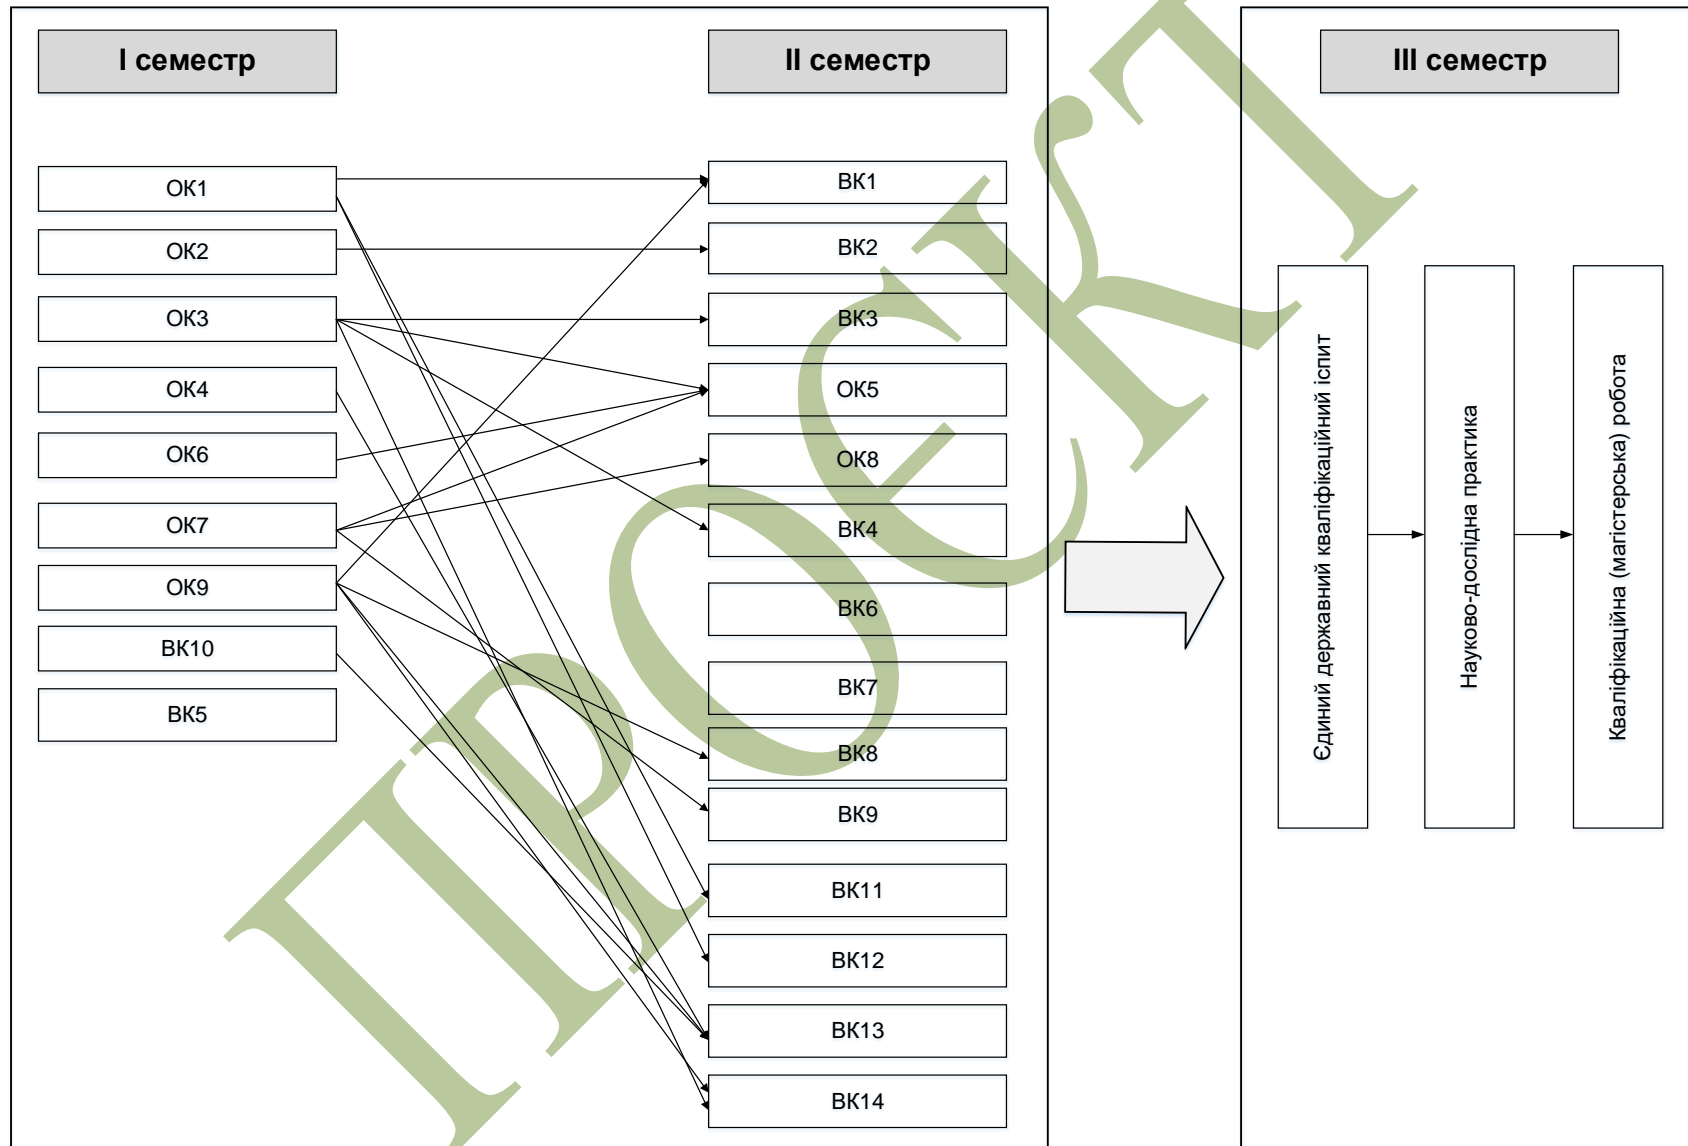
I семестр

II семестр

III семестр

ОК1

ОК2

ОК3

ОК4

ОК6

ОК7

ОК9

ВК10

ВК5

ВК1

ВК2

ВК3

ОК5

ОК8

ВК4

ВК6

ВК7

ВК8

ВК9

ВК11

ВК12

ВК13

ВК14

Єдиний державний кваліфікаційний іспит

Науково-дослідна практика

Кваліфікаційна (магістерська) робота

ПРОЄКТ